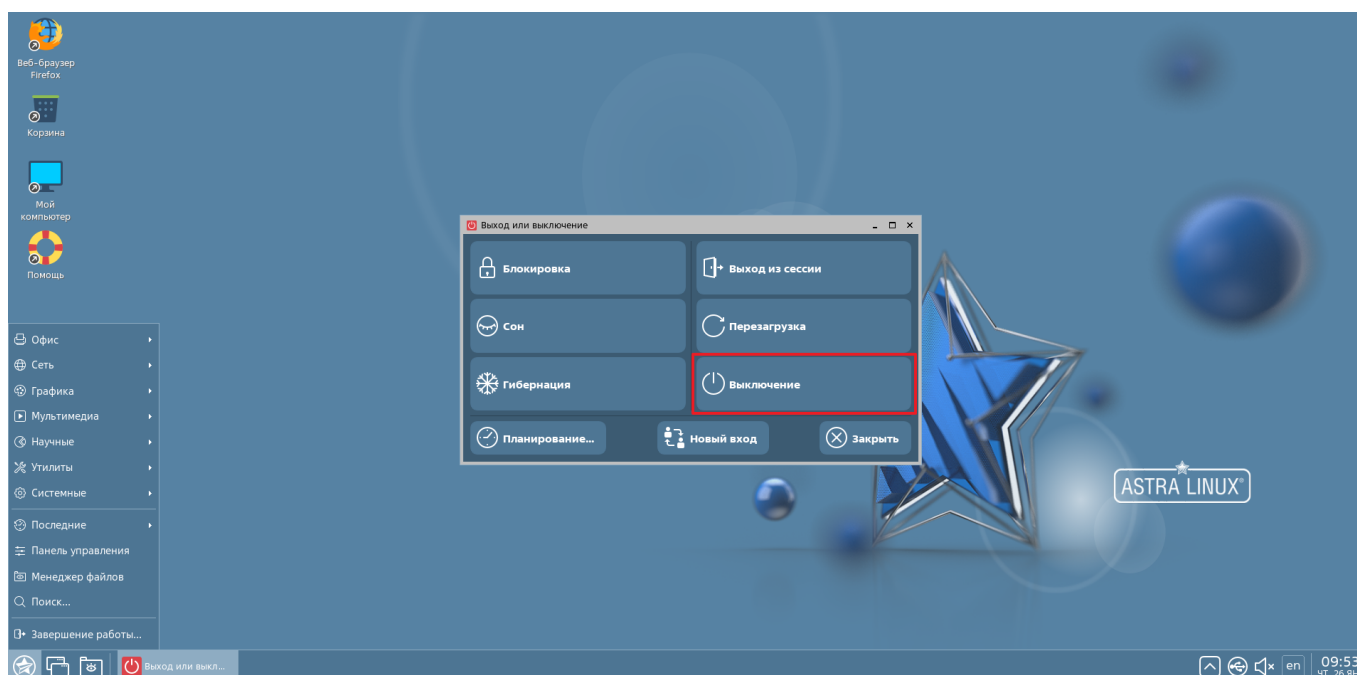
Веб-браузер Firefox

Корзина

Мой компьютер

Помощь

Выход или выключение

Блокировка

Выход из сессии

Сон

Перезагрузка

Гибернация

Выключение

Планирование...

Новый вход

Закрыть

ASTRA LINUX®

Офис

Сеть

Графика

Мультимедиа

Научные

Утилиты

Системные

Последние

Панель управления

Менеджер файлов

Поиск...

Завершение работы...

Выход или выкл...

en

09:53

чт, 26 ян